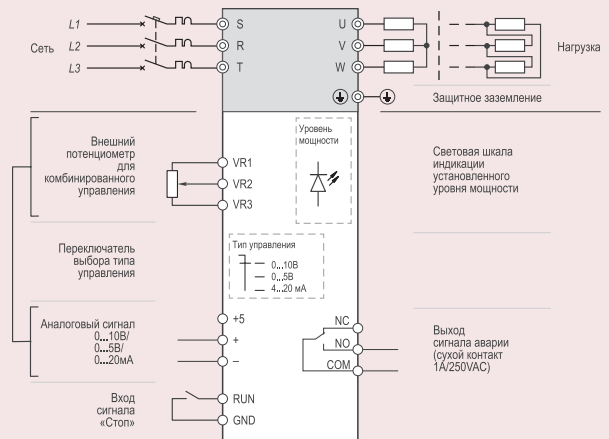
L1
L2
L3
Сеть
S
R
T
U
V
W
Нагрузка
Защитное заземление

Внешний потенциометр для комбинированного управления
VR1
VR2
VR3
Уровень мощности
Световая шкала индикации установленного уровня мощности

Переключатель выбора типа управления
Тип управления
0...10В
0...5В
4...20 мА

Аналоговый сигнал
0...10В/
0...5В/
0...20мА
+5
+
–
NC
NO
COM
Выход сигнала аварии (сухой контакт 1А/250VAC)

Вход сигнала «Стоп»
RUN
GND